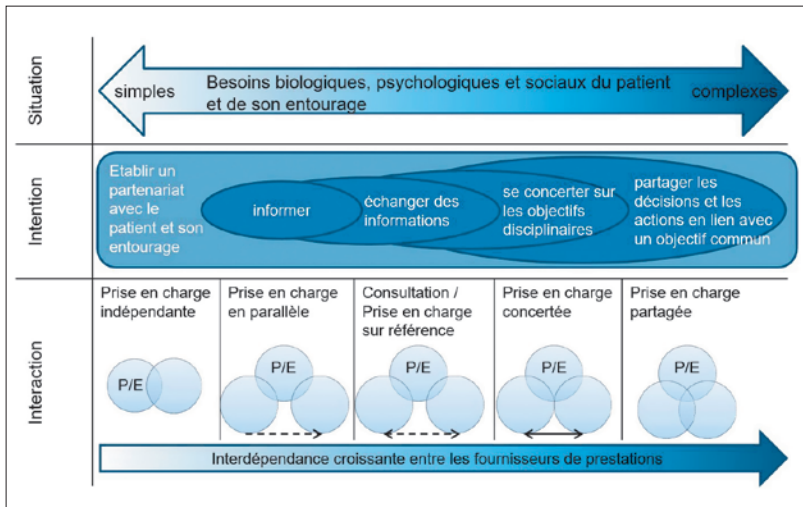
Situation

simples

Besoins biologiques, psychologiques et sociaux du patient et de son entourage

complexes

Intention

Etablir un partenariat avec le patient et son entourage

informer

échanger des informations

se concerter sur les objectifs disciplinaires

partager les décisions et les actions en lien avec un objectif commun

Interaction

| Prise en charge indépendante | Prise en charge en parallèle | Consultation / Prise en charge sur référence | Prise en charge concertée | Prise en charge partagée |
|---|---|---|---|---|
| P/E | P/E | P/E | P/E | P/E |

Interdépendance croissante entre les fournisseurs de prestations